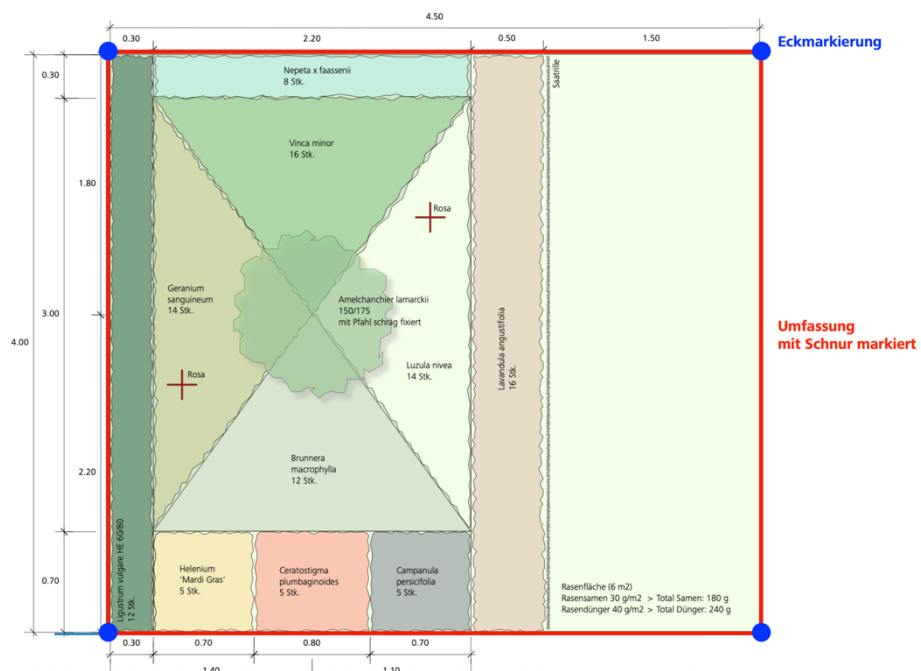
4.50

0.30 2.20 0.50 1.50

Eckmarkierung

0.30

1.80

3.00

4.00

2.20

0.70

0.30 0.70 0.80 0.70

1.40 1.10

Nepeta x faassenii
8 Stk.

Vinca minor
16 Stk.

Rosa

Geranium sanguineum
14 Stk.

Amelchanchier lamarckii
150/175
mit Pfahl schräg fixiert

Luzula nivea
14 Stk.

Rosa

Brunnera macrophylla
12 Stk.

Ligustrum vulgare HE 60/80
12 Stk.

Lavandula angustifolia
16 Stk.

Saatrille

Umfassung
mit Schnur markiert

Helenium
'Mardi Gras'
5 Stk.

Ceratostigma plumbaginoides
5 Stk.

Campanula persicifolia
5 Stk.

Rasenfläche (6 m2)
Rasensamen 30 g/m2 > Total Samen: 180 g
Rasendünger 40 g/m2 > Total Dünger: 240 g